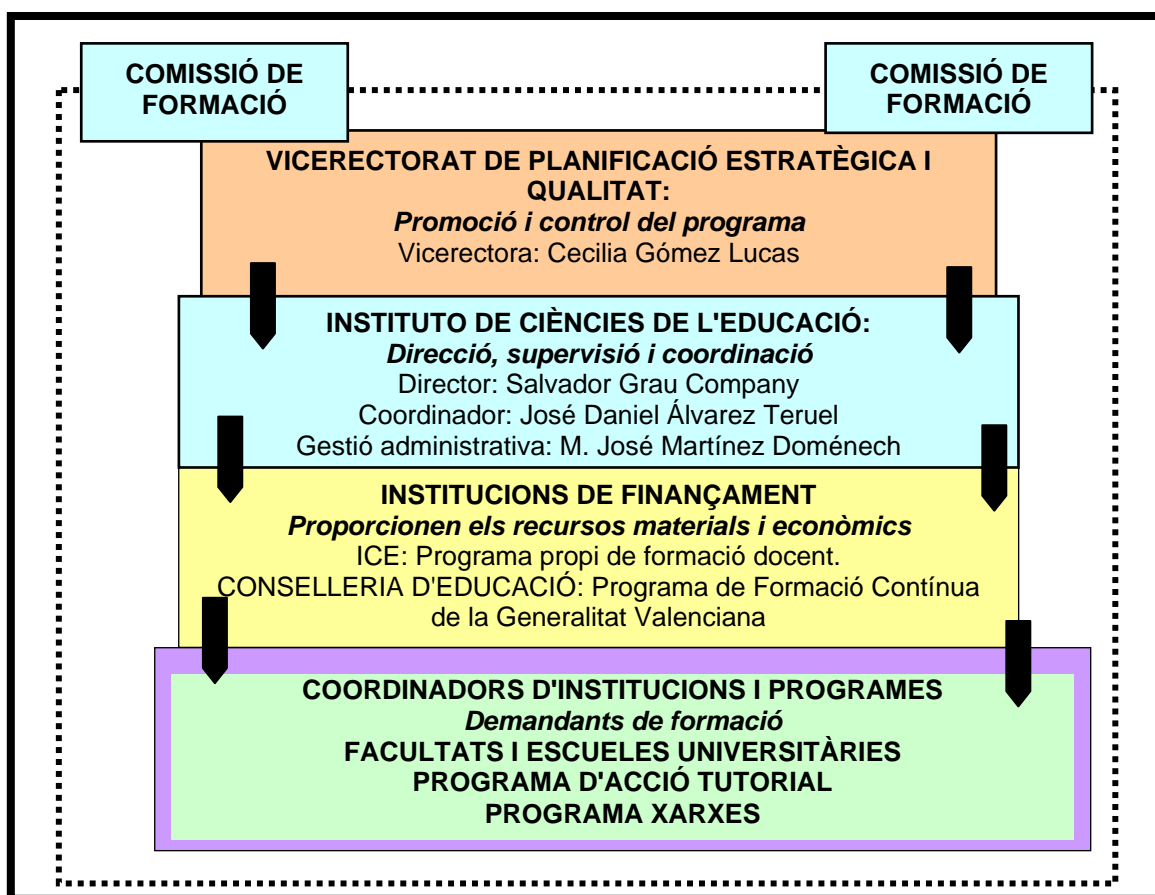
COMISSIÓ DE FORMACIÓ

COMISSIÓ DE FORMACIÓ

VICERECTORAT DE PLANIFICACIÓ ESTRATÈGICA I QUALITAT:
*Promoció i control del programa*
Vicerectora: Cecilia Gómez Lucas

INSTITUTO DE CIÈNCIES DE L'EDUCACIÓ:
*Direcció, supervisió i coordinació*
Director: Salvador Grau Company
Coordinador: José Daniel Álvarez Teruel
Gestió administrativa: M. José Martínez Doménech

INSTITUCIONS DE FINANÇAMENT
*Proporcionen els recursos materials i econòmics*
ICE: Programa propi de formació docent.
CONSELLERIA D'EDUCACIÓ: Programa de Formació Contínua de la Generalitat Valenciana

COORDINADORS D'INSTITUCIONS I PROGRAMES
*Demandants de formació*
FACULTATS I ESCUELES UNIVERSITÀRIES
PROGRAMA D'ACCIÓ TUTORIAL
PROGRAMA XARXES